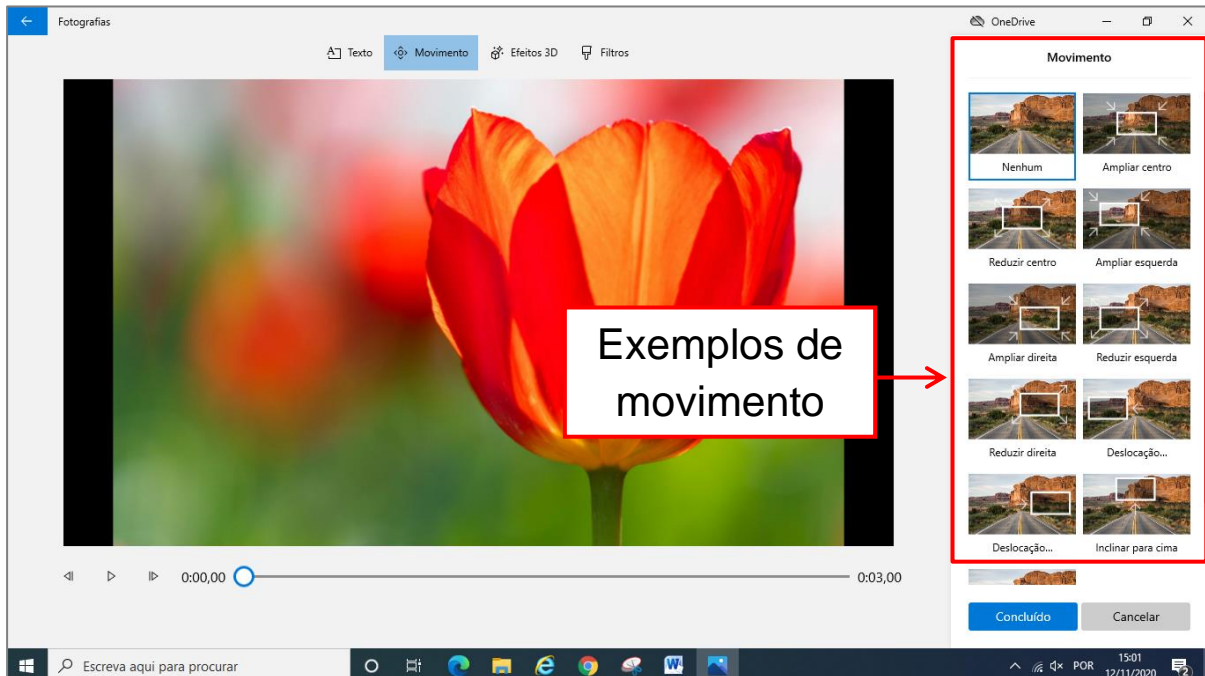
Fotografias

Texto Movimento Efeitos 3D Filtros

OneDrive

Movimento

Nenhum
Ampliar centro
Reduzir centro
Ampliar esquerda
Ampliar direita
Reduzir esquerda
Reduzir direita
Deslocação...
Deslocação...
Inclinar para cima

Exemplos de movimento

0:00,00
0:03,00

Concluído
Cancelar

Escreva aqui para procurar

POR 15:01 12/11/2020